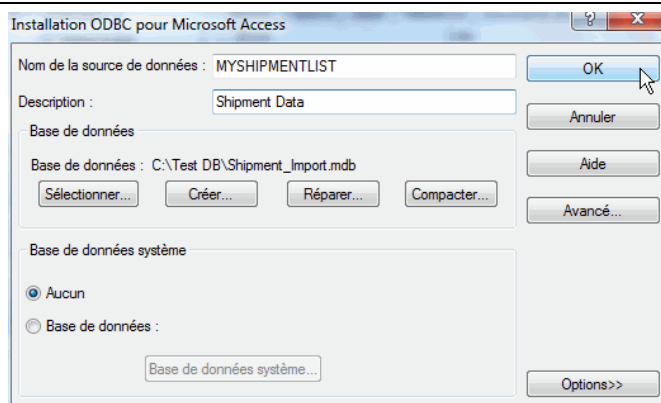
Installation ODBC pour Microsoft Access

?

X

Nom de la source de données : MYSHIPMENTLIST

Description : Shipment Data

OK

Annuler

Base de données

Base de données : C:\Test DB\Shipment_Import.mdb

Sélectionner...

Créer...

Réparer...

Compacter...

Aide

Avancé...

Base de données système

Aucun

Base de données :

Base de données système...

Options>>